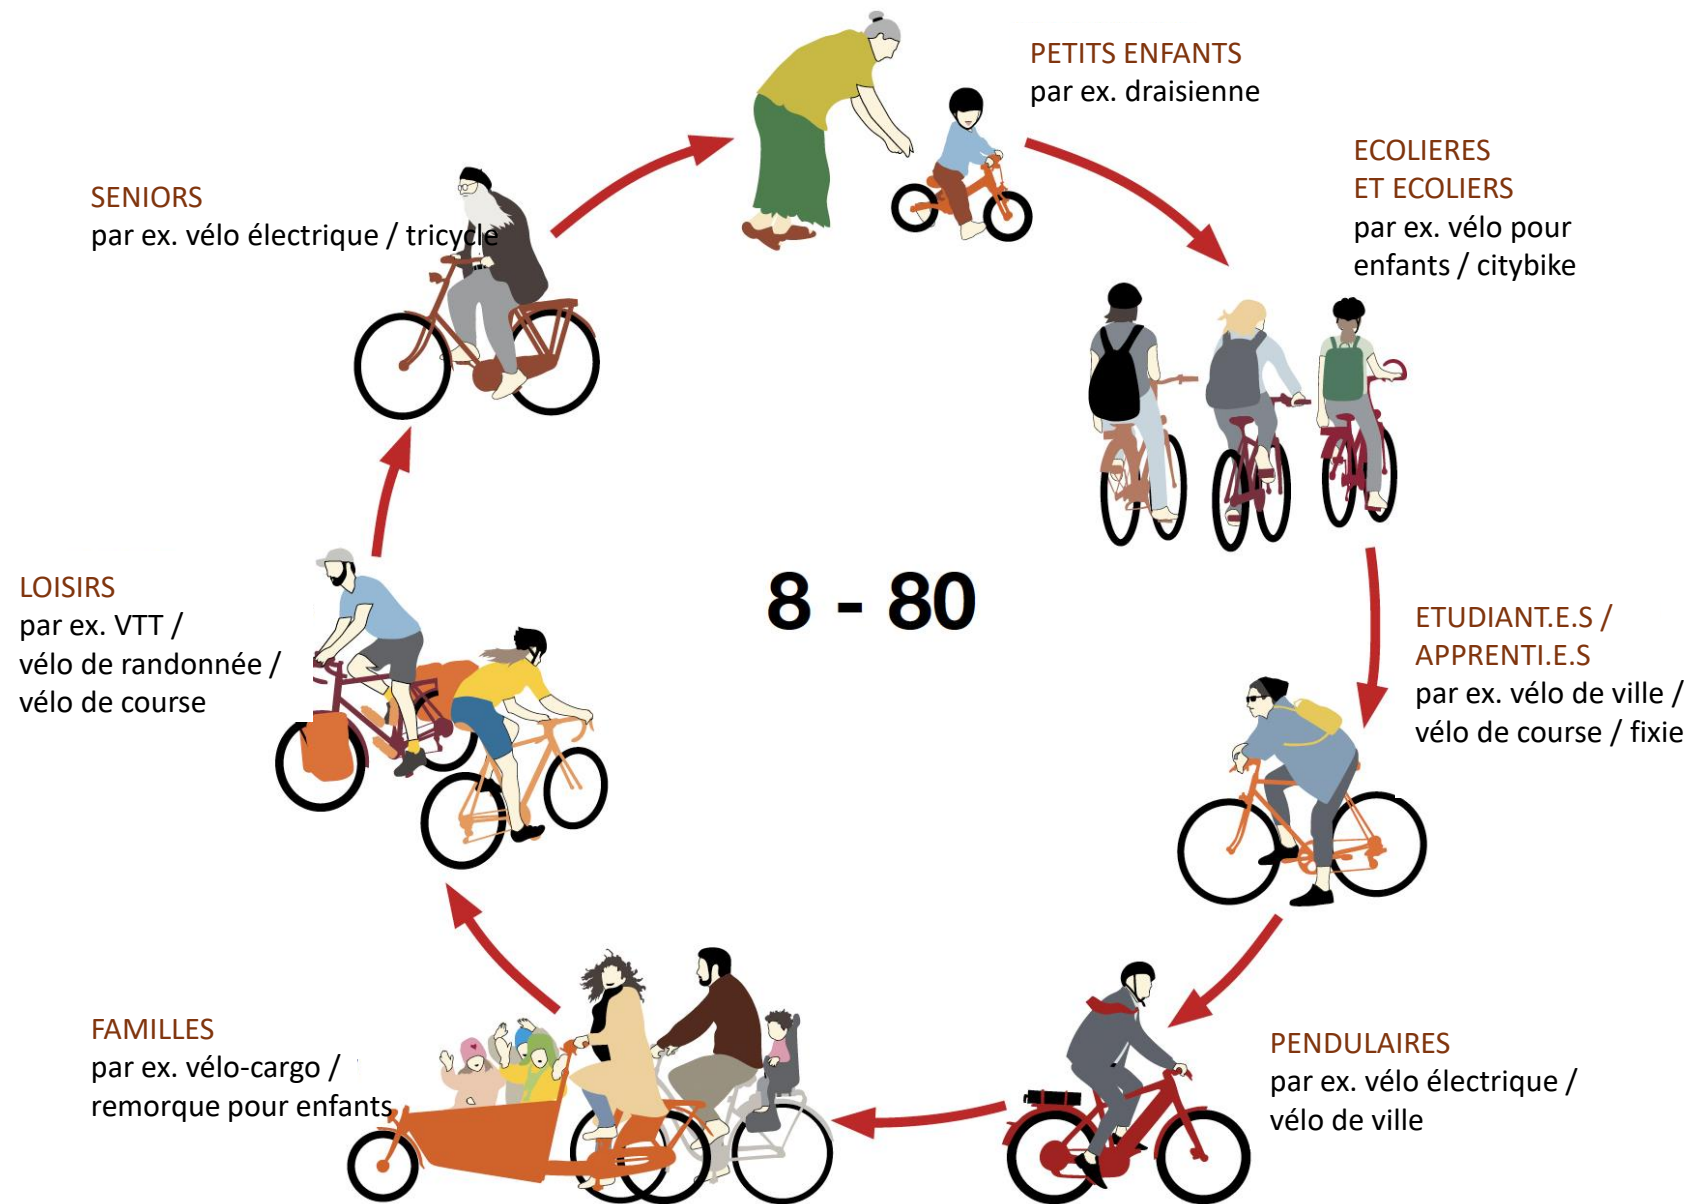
PETITS ENFANTS
par ex. draisienne

ECOLIERES
ET ECOLIERS
par ex. vélo pour enfants / citybike

ETUDIANT.E.S /
APPRENTI.E.S
par ex. vélo de ville / vélo de course / fixie

PENDULAIRES
par ex. vélo électrique / vélo de ville

FAMILLES
par ex. vélo-cargo / remorque pour enfants

LOISIRS
par ex. VTT /
vélo de randonnée /
vélo de course

SENIORS
par ex. vélo électrique / tricycle

8 - 80